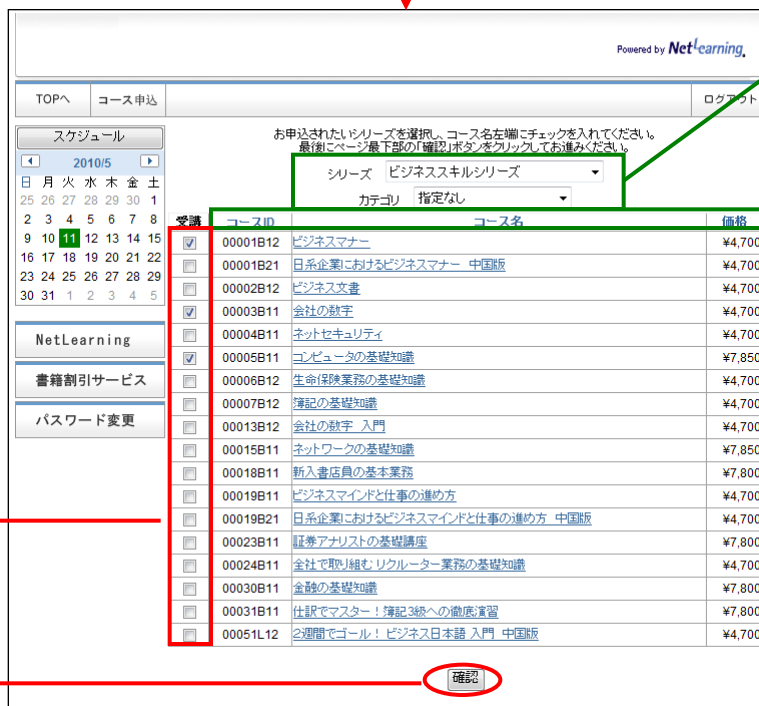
Powered by NetLearning.

TOPへ | コース申込 | ログアウト

スケジュール

2010/5

| 日 | 月 | 火 | 水 | 木 | 金 | 土 |
|---|---|---|---|---|---|---|
| 25 | 26 | 27 | 28 | 29 | 30 | 1 |
| 2 | 3 | 4 | 5 | 6 | 7 | 8 |
| 9 | 10 | 11 | 12 | 13 | 14 | 15 |
| 16 | 17 | 18 | 19 | 20 | 21 | 22 |
| 23 | 24 | 25 | 26 | 27 | 28 | 29 |
| 30 | 31 | 1 | 2 | 3 | 4 | 5 |

NetLearning

書籍割引サービス

パスワード変更

お申込されたいシリーズを選択し、コース名左端にチェックを入れてください。
最後にページ最下部の「確認」ボタンをクリックしてお進みください。

シリーズ ビジネススキルシリーズ

カテゴリ 指定なし

| 受講 | コースID | コース名 | 価格 |
|---|---|---|---|
| ☑ | 00001B12 | ビジネスマナー | ¥4,700 |
| ☐ | 00001B21 | 日系企業におけるビジネスマナー 中国版 | ¥4,700 |
| ☐ | 00002B12 | ビジネス文書 | ¥4,700 |
| ☑ | 00003B11 | 会社の数字 | ¥4,700 |
| ☐ | 00004B11 | ネットセキュリティ | ¥4,700 |
| ☑ | 00005B11 | コンピュータの基礎知識 | ¥7,850 |
| ☐ | 00006B12 | 生命保険業務の基礎知識 | ¥4,700 |
| ☐ | 00007B12 | 簿記の基礎知識 | ¥4,700 |
| ☐ | 00013B12 | 会社の数字 入門 | ¥4,700 |
| ☐ | 00015B11 | ネットワークの基礎知識 | ¥7,850 |
| ☐ | 00018B11 | 新入書店員の基本業務 | ¥7,800 |
| ☐ | 00019B11 | ビジネスマインドと仕事の進め方 | ¥4,700 |
| ☐ | 00019B21 | 日系企業におけるビジネスマインドと仕事の進め方 中国版 | ¥4,700 |
| ☐ | 00023B11 | 証券アナリストの基礎講座 | ¥7,800 |
| ☐ | 00024B11 | 全社で取り組むリクルーター業務の基礎知識 | ¥4,700 |
| ☐ | 00030B11 | 金融の基礎知識 | ¥7,800 |
| ☐ | 00031B11 | 仕訳でマスター！簿記3級への徹底演習 | ¥7,800 |
| ☐ | 00051L12 | 2週間でゴール！ ビジネス日本語 入門 中国版 | ¥4,700 |

確認